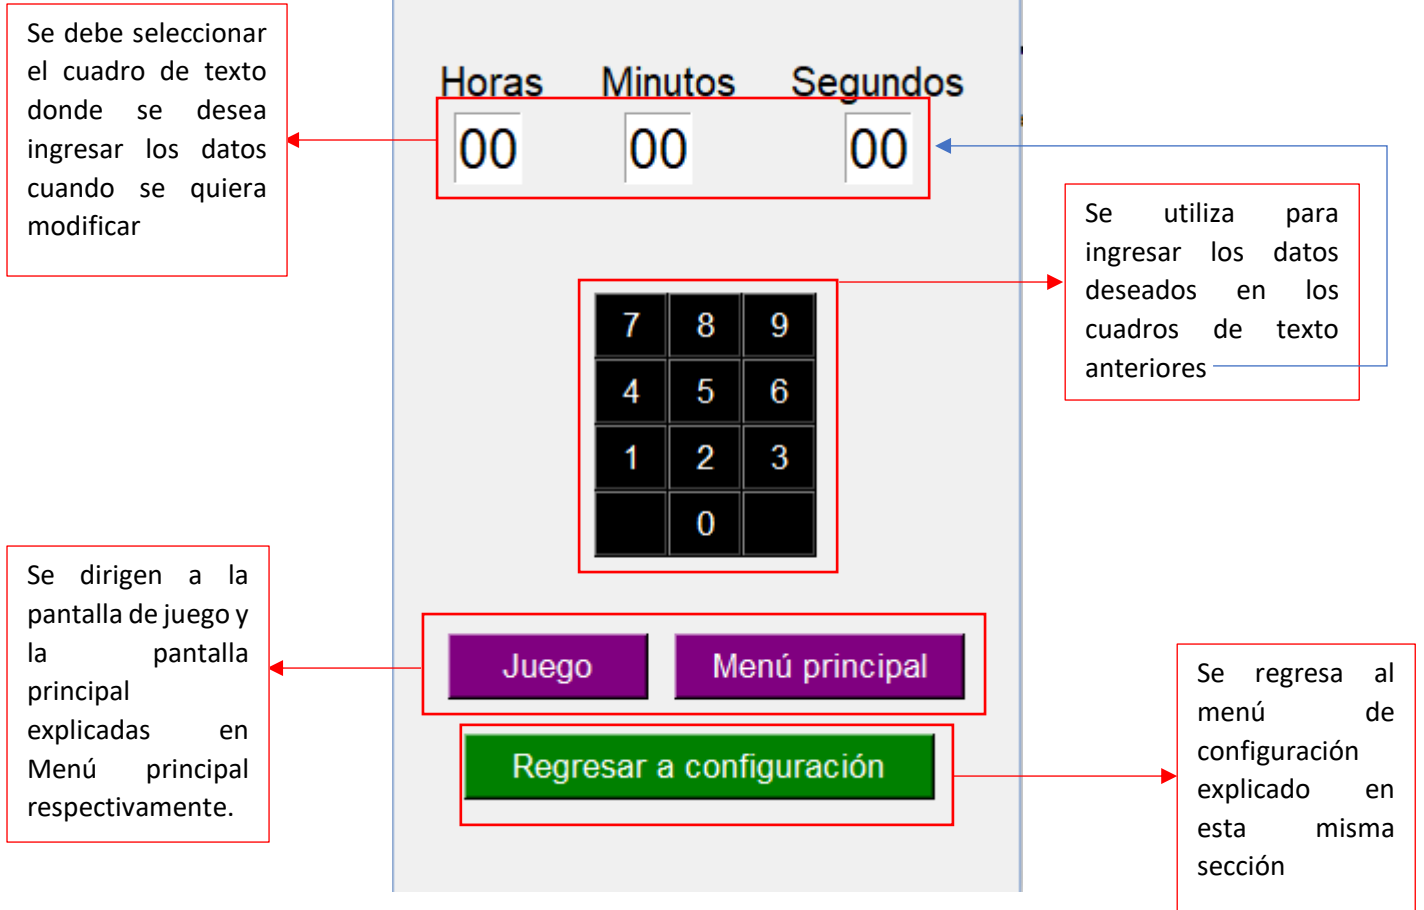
Se debe seleccionar el cuadro de texto donde se desea ingresar los datos cuando se quiera modificar

Horas Minutos Segundos

00 00 00

Se utiliza para ingresar los datos deseados en los cuadros de texto anteriores

| 7 | 8 | 9 |
|---|---|---|
| 4 | 5 | 6 |
| 1 | 2 | 3 |
|  | 0 |  |

Se dirigen a la pantalla de juego y la pantalla principal explicadas en Menú principal respectivamente.

Juego

Menú principal

Regresar a configuración

Se regresa al menú de configuración explicado en esta misma sección